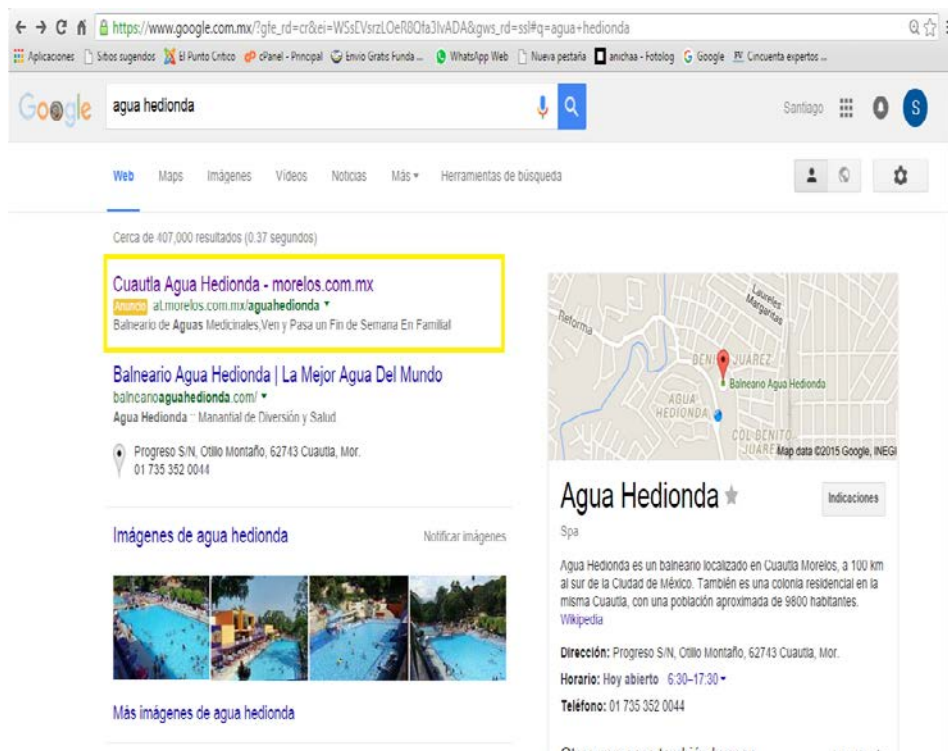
https://www.google.com.mx/?gfe_rd=cr&ei=WSsEVsrzLOeR8Qfa3IvADA&gws_rd=ssl#q=agua+hedionda

Aplicaciones | Sitios sugeridos | El Punto Crítico | cPanel - Principal | Envío Gratis Funda ... | WhatsApp Web | Nueva pestaña | anichaa - Fotolog | Google | Cincuenta expertos ...

Google agua hedionda

Santiago S

Web Maps Imágenes Videos Noticias Más ▾ Herramientas de búsqueda

Cerca de 407,000 resultados (0.37 segundos)

Cuautla Agua Hedionda - morelos.com.mx
Anuncio at.morelos.com.mx/aguahedionda ▾
Balneario de Aguas Medicinales,Ven y Pasa un Fin de Semana En Familia!

Balneario Agua Hedionda | La Mejor Agua Del Mundo
balnearioaguahedionda.com/ ▾
Agua Hedionda :: Manantial de Diversión y Salud

Progreso S/N, Otilio Montaño, 62743 Cuautla, Mor.
01 735 352 0044

Imágenes de agua hedionda

Notificar imágenes

Más imágenes de agua hedionda

Reforma
Laureles
Margaritas
BENITO JUÁREZ
Balneario Agua Hedionda
AGUA HEDIONDA
COL BENITO JUÁREZ
Map data ©2015 Google, INEGI

Agua Hedionda

Indicaciones

Spa

Agua Hedionda es un balneario localizado en Cuautla Morelos, a 100 km al sur de la Ciudad de México. También es una colonia residencial en la misma Cuautla, con una población aproximada de 9800 habitantes.
Wikipedia

Dirección: Progreso S/N, Otilio Montaño, 62743 Cuautla, Mor.
Horario: Hoy abierto 6:30–17:30 ▾
Teléfono: 01 735 352 0044

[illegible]